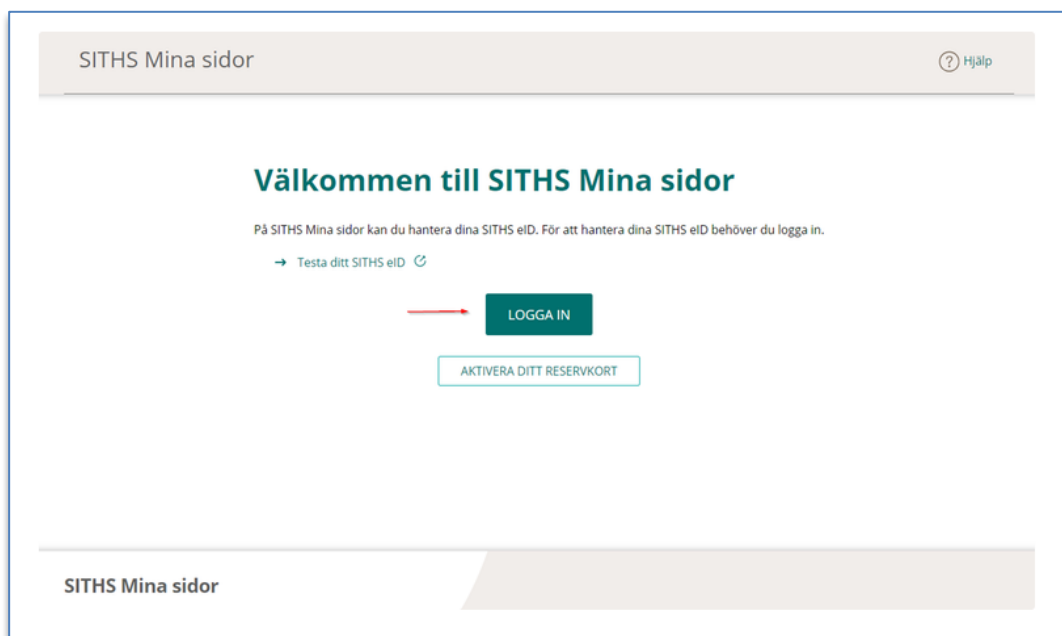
SITHS Mina sidor

Hjälp

Välkommen till SITHS Mina sidor

På SITHS Mina sidor kan du hantera dina SITHS eID. För att hantera dina SITHS eID behöver du logga in.

→ Testa ditt SITHS eID

LOGGA IN

AKTIVERA DITT RESERVKORT

SITHS Mina sidor